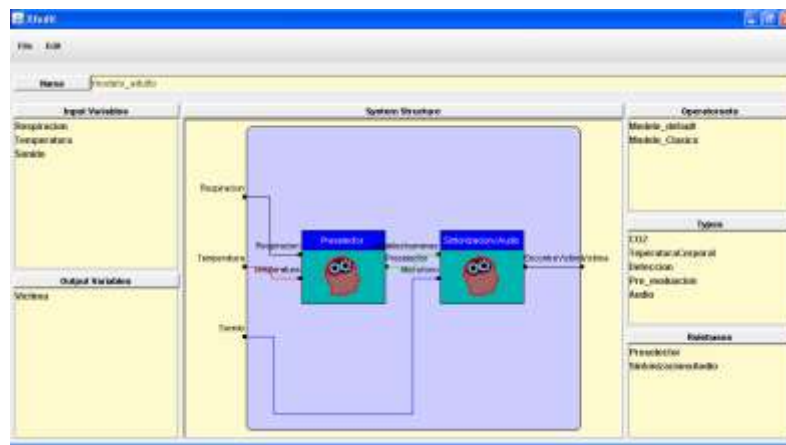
Xfuzzy

File Edit

Name Modelo_adulto

Input Variables
Respiracion
Temperatura
Sonido

Output Variables
Victima

System Structure

Respiracion
Temperatura
Sonido

Respiracion
Temperatura
Presdector

Estimaciones
Presdector
Vibraciones
SintonizacionAudio
DecodeVictimaVictima

Operatorsets
Modelo_default
Modelo_Clasico

Types
CO2
TeperaturaCorporal
Deteccion
Pre_evaluacion
Audio

Rulebases
Presdector
SintonizacionAudio